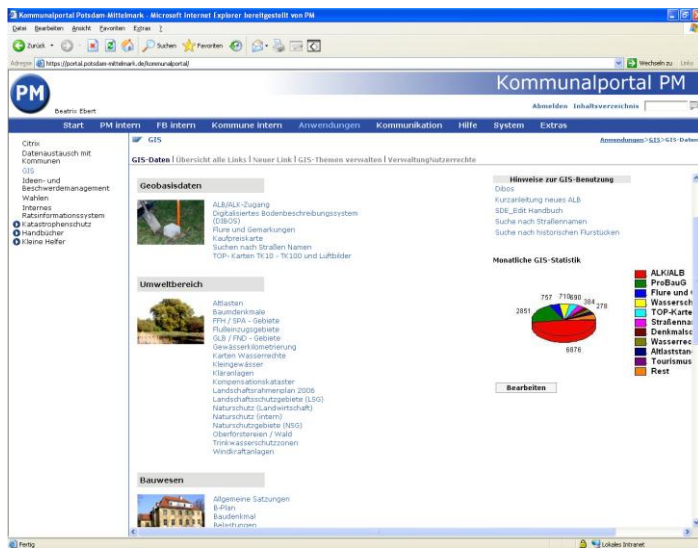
Kommunalportal Potsdam-Mittelmark - Microsoft Internet Explorer bereitgestellt von PM

Datei Bearbeiten Ansicht Favoriten Extras ?

Zurück Suchen Favoriten

Adresse https://portal.potsdam-mittelmark.de/kommunalportal/

Wechseln zu Links

PM

Beatrix Ebert

Kommunalportal PM

Abmelden Inhaltsverzeichnis

Start PM intern FB intern Kommune intern Anwendungen Kommunikation Hilfe System Extras

Citrix
Datenaustausch mit Kommunen
GIS
Ideen- und Beschwerdemanagement
Wahlen
Internes Ratsinformationssystem
Katastrophenschutz
Handbücher
Kleine Helfer

GIS

Anwendungen > GIS > GIS-Daten

GIS-Daten | Übersicht alle Links | Neuer Link | GIS-Themen verwalten | Verwaltungsnutzerrechte

Geobasisdaten

ALB/ALK-Zugang
Digitalisiertes Bodenbeschreibungssystem (DIBOS)
Flure und Gemarkungen
Kaufpreiskarte
Suchen nach Straßen Namen
TOP- Karten TK10 - TK100 und Luftbilder

Umweltbereich

Altlasten
Baumdenkmale
FFH / SPA - Gebiete
Flußeinzugsgebiete
GLB / FND - Gebiete
Gewässerkilometrierung
Karten Wasserrechte
Kleingewässer
Kläranlagen
Kompensationskataster
Landschaftsrahmenplan 2006
Landschaftsschutzgebiete (LSG)
Naturschutz (Landwirtschaft)
Naturschutz (intern)
Naturschutzgebiete (NSG)
Oberförstereien / Wald
Trinkwasserschutzzonen
Windkraftanlagen

Bauwesen

Allgemeine Satzungen
B-Plan
Baudenkmal
Belastungen

Hinweise zur GIS-Benutzung
Dibos
Kurzanleitung neues ALB
SDE_Edit Handbuch
Suche nach Straßennamen
Suche nach historischen Flurstücken

Monatliche GIS-Statistik

757 710 690 384 278
2851
6876

ALK/ALB
ProBauG
Flure und
Wassersch
TOP-Karte
Straßenna
Denkmals
Wasserres
Altlaststan
Tourismus
Rest

Bearbeiten

Fertig

Lokales Intranet